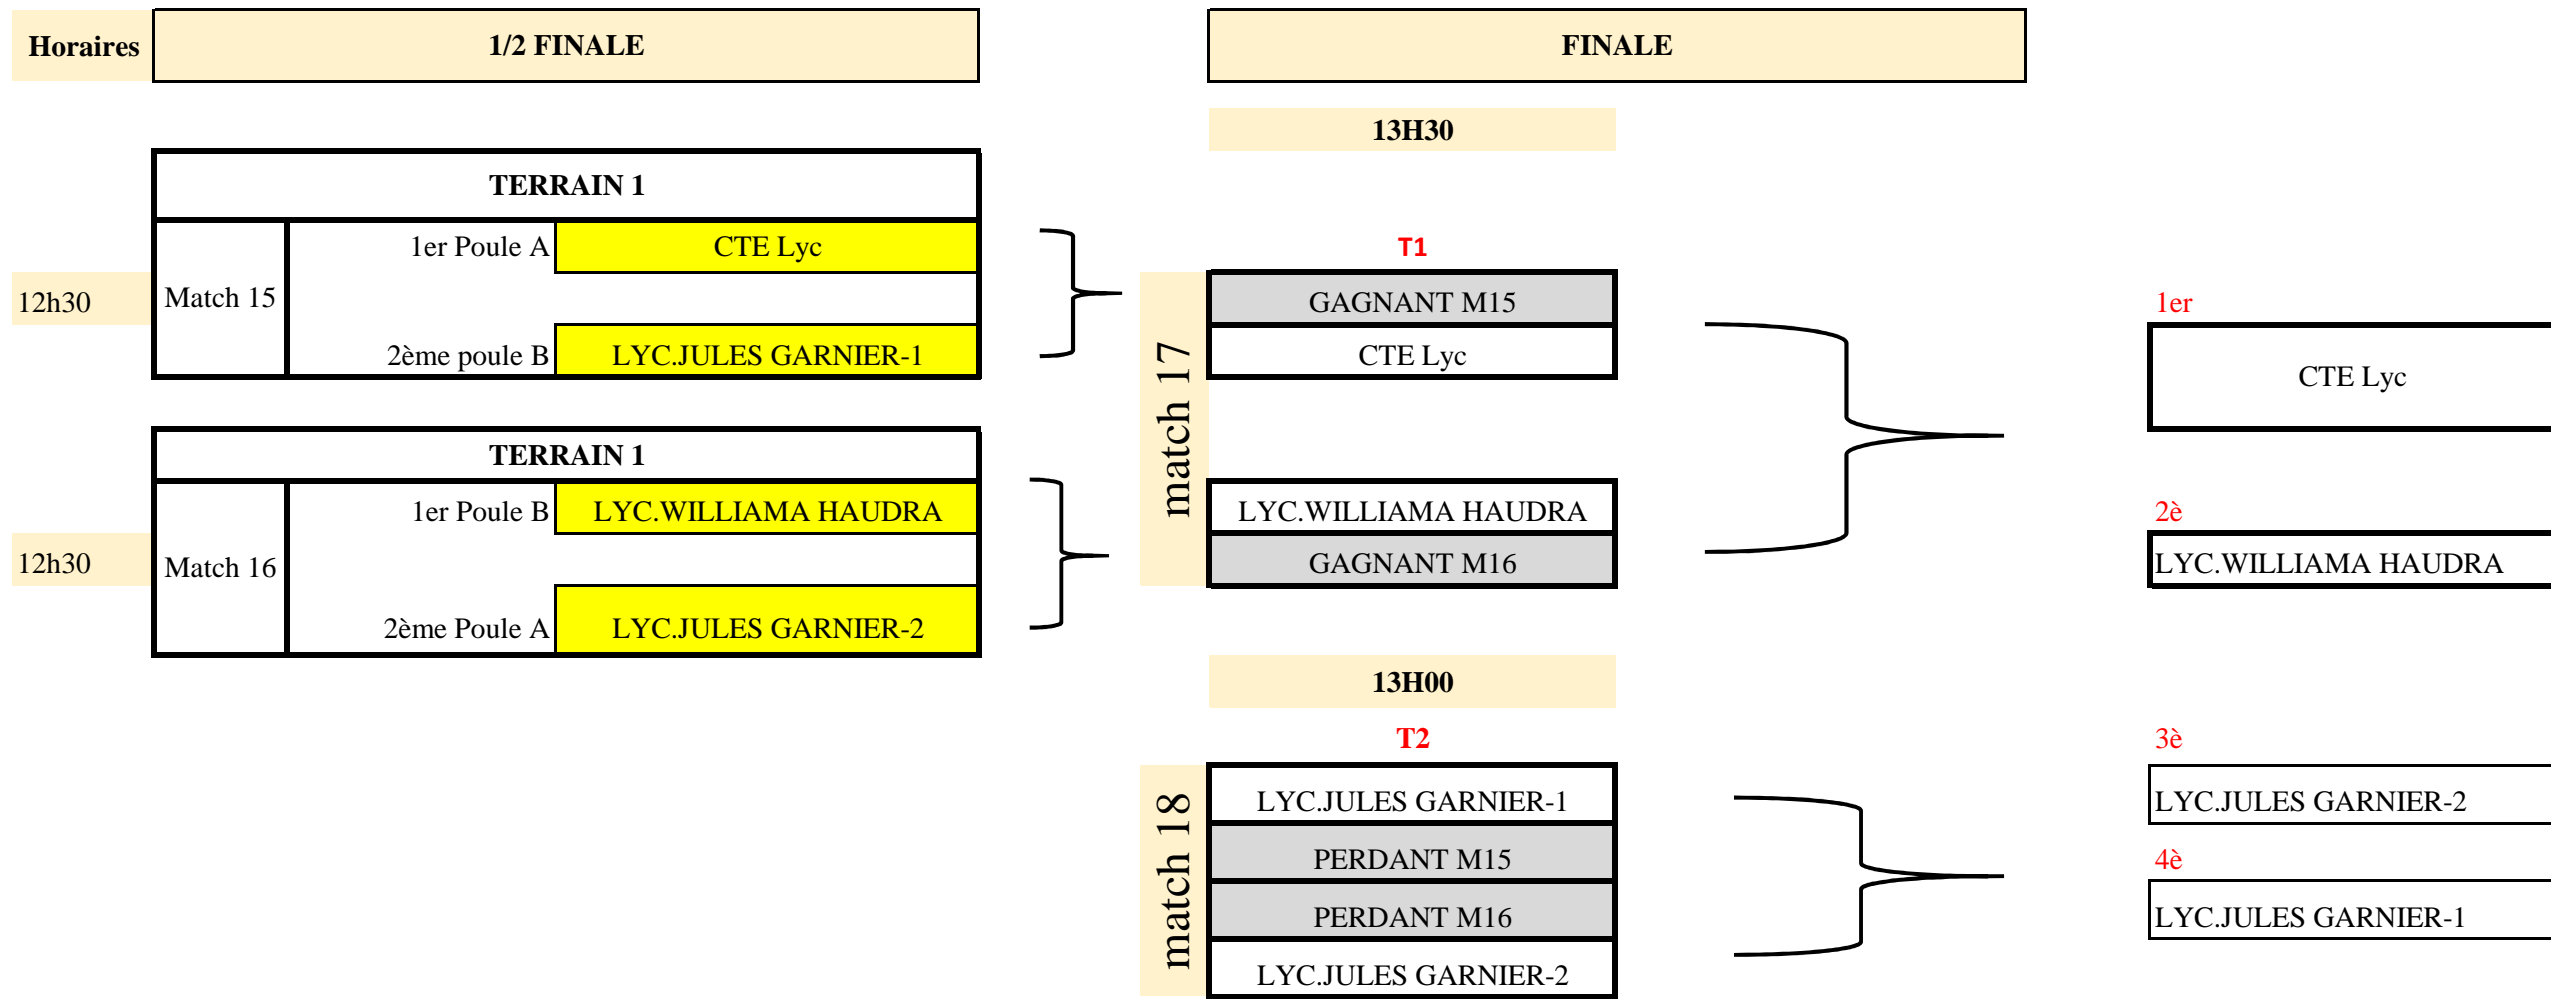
Horaires

1/2 FINALE

FINALE

13H30

TERRAIN 1

| Match 15 | 1er Poule A | CTE Lyc |
|---|---|---|
| | 2ème poule B | LYC.JULES GARNIER-1 |

12h30

T1

match 17

GAGNANT M15
CTE Lyc

LYC.WILLIAMA HAUDRA
GAGNANT M16

1er
CTE Lyc

2è
LYC.WILLIAMA HAUDRA

TERRAIN 1

| Match 16 | 1er Poule B | LYC.WILLIAMA HAUDRA |
|---|---|---|
| | 2ème Poule A | LYC.JULES GARNIER-2 |

12h30

13H00

T2

match 18

LYC.JULES GARNIER-1
PERDANT M15
PERDANT M16
LYC.JULES GARNIER-2

3è
LYC.JULES GARNIER-2

4è
LYC.JULES GARNIER-1